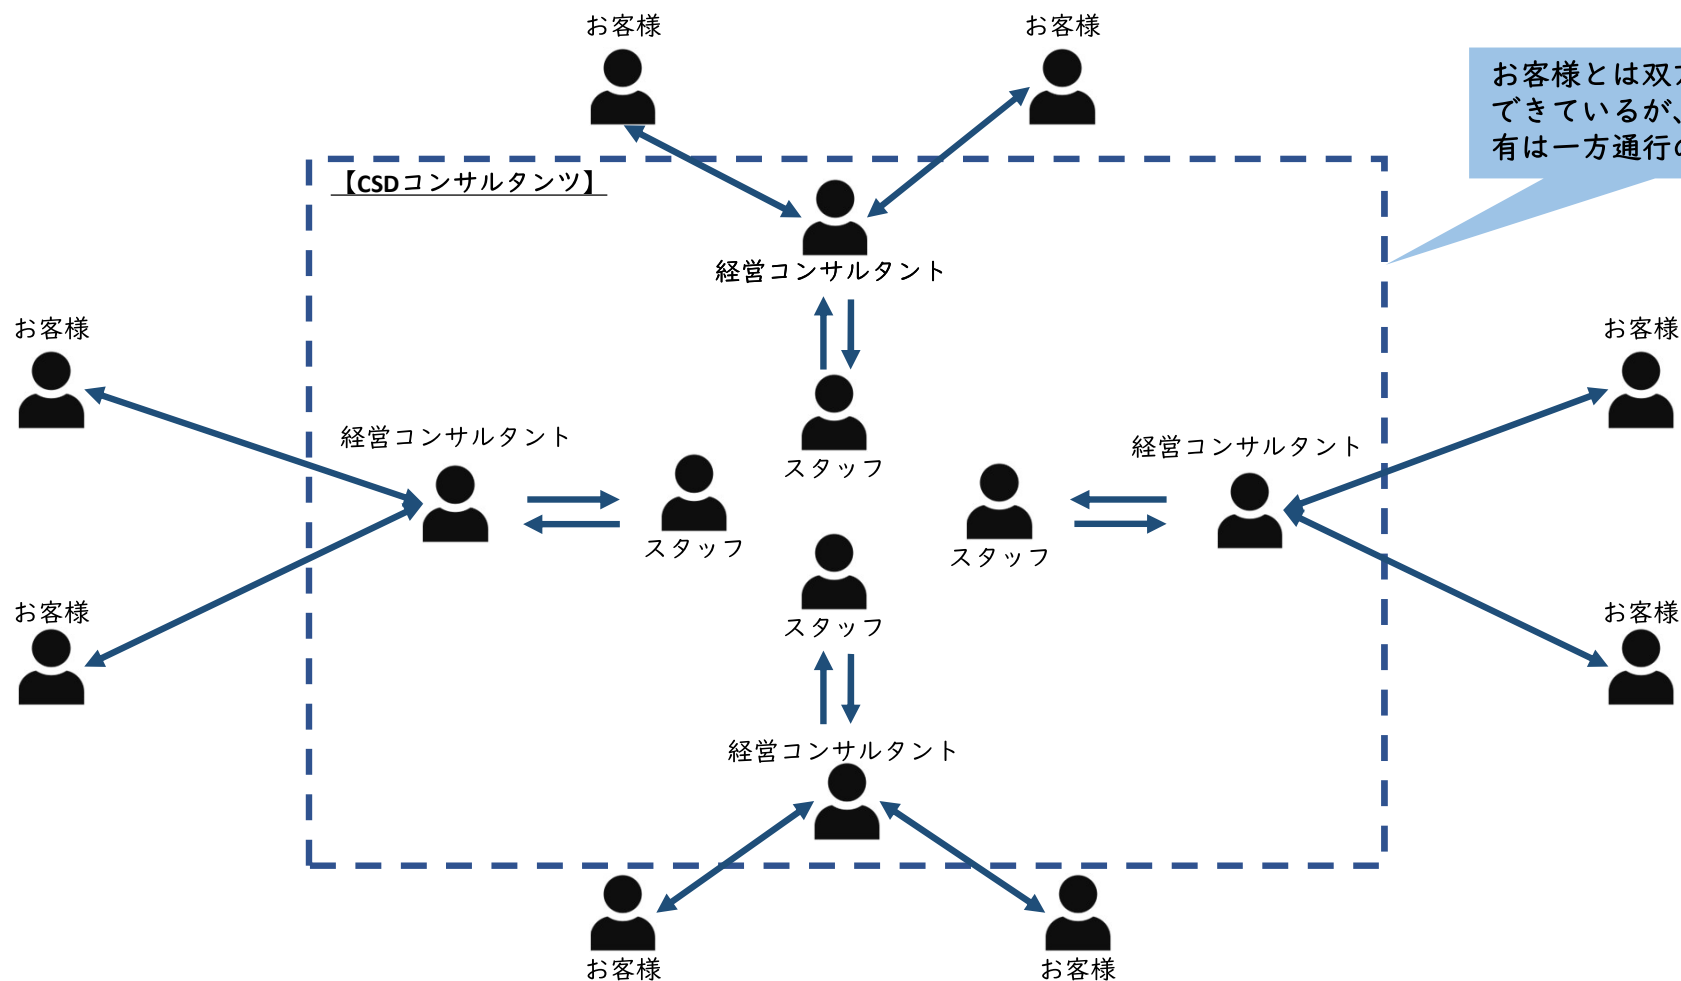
お客様

お客様

お客様とは双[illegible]
できているが、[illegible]
有は一方通行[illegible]

【CSDコンサルタンツ】

経営コンサルタント

お客様

お客様

経営コンサルタント

スタッフ

経営コンサルタント

スタッフ

スタッフ

お客様

お客様

スタッフ

経営コンサルタント

お客様

お客様